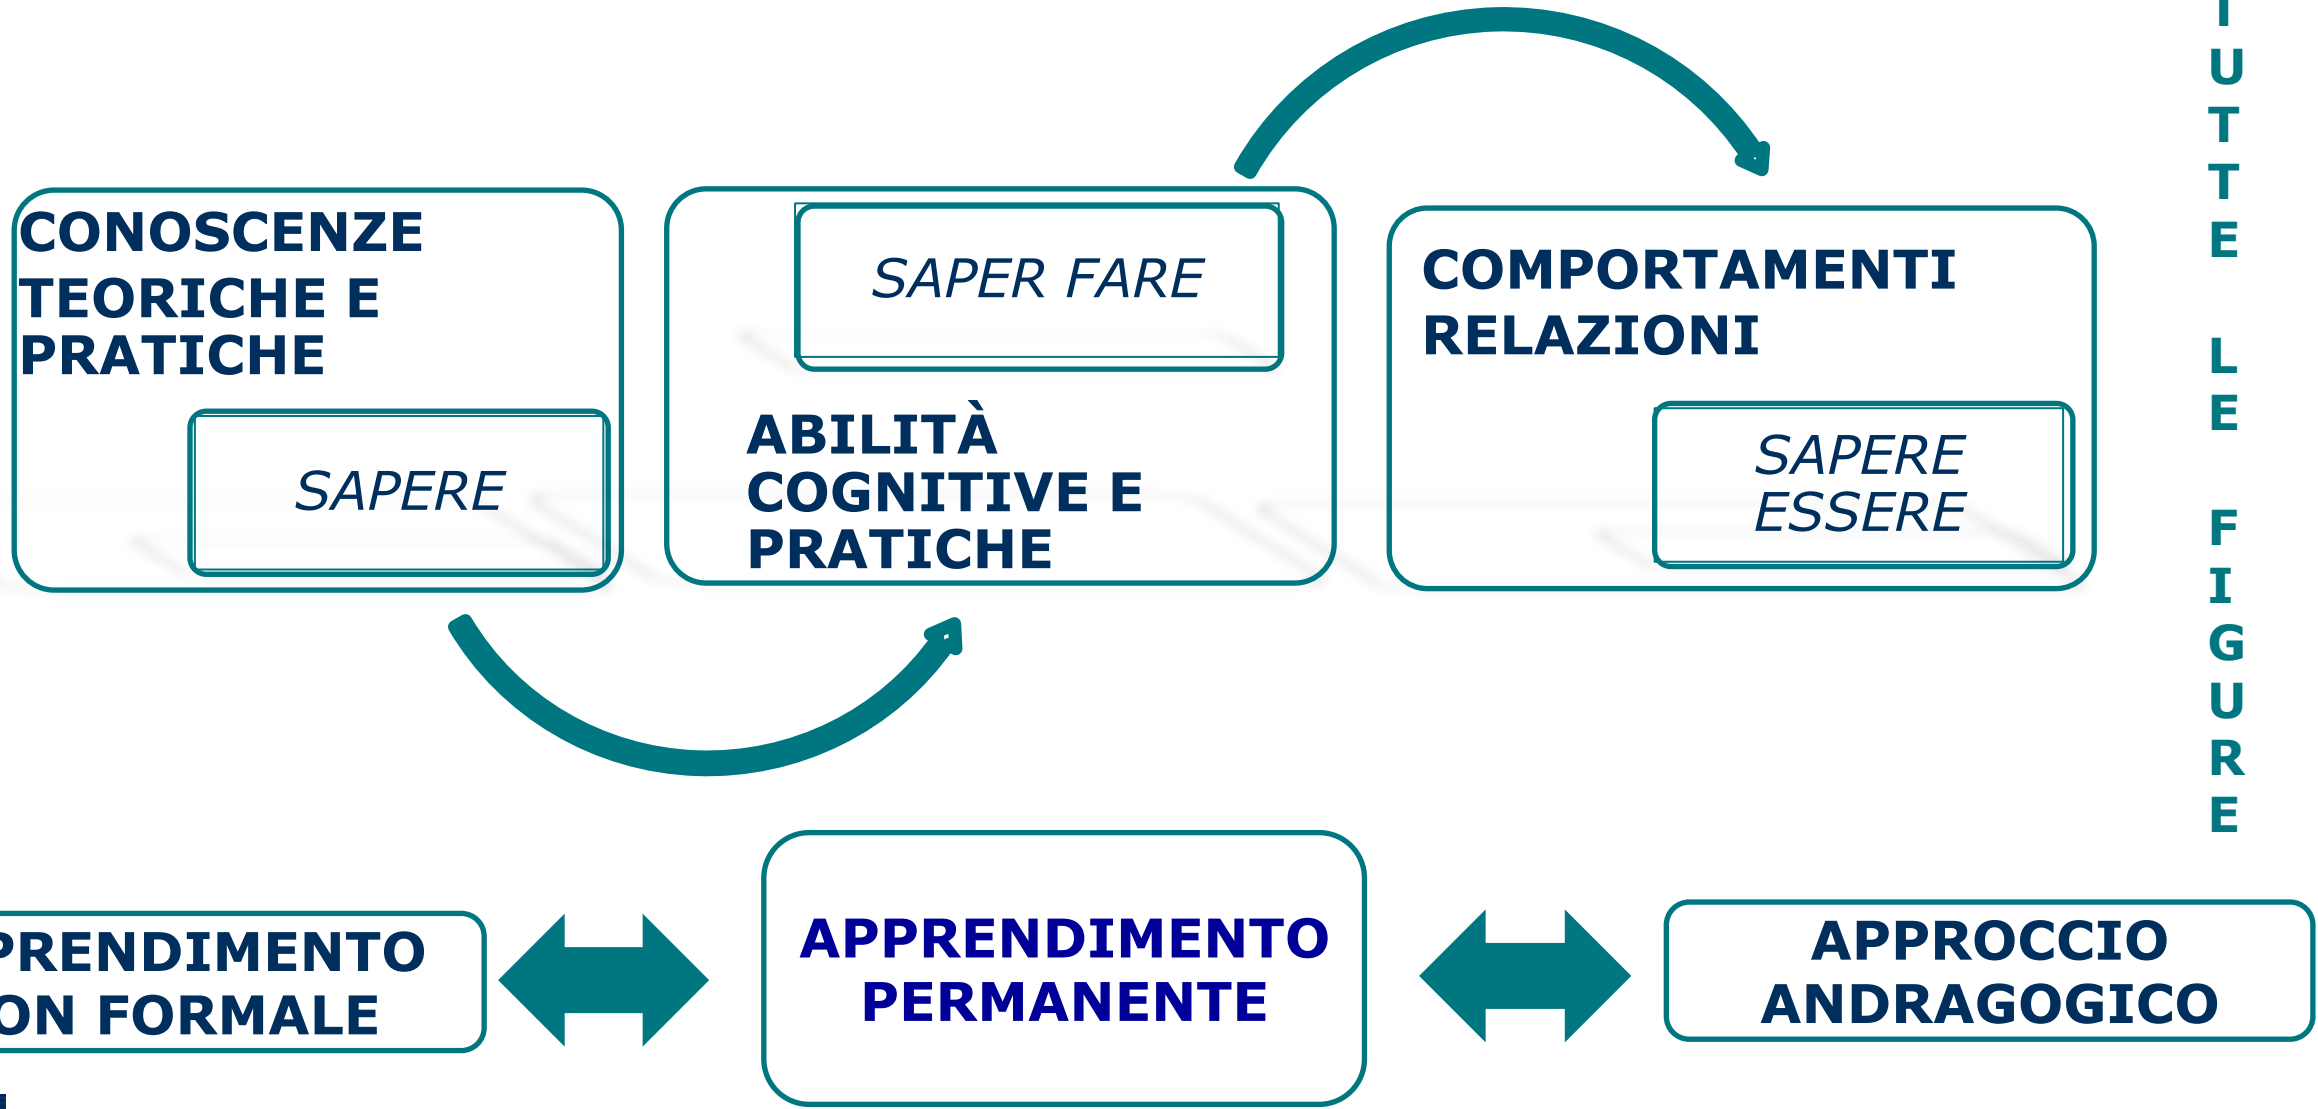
CONOSCENZE TEORICHE E PRATICHE

SAPERE

SAPER FARE

ABILITÀ COGNITIVE E PRATICHE

COMPORTAMENTI RELAZIONI

SAPERE ESSERE

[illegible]UTTE LE FIGURE

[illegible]PRENDIMENTO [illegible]ON FORMALE

APPRENDIMENTO PERMANENTE

APPROCCIO ANDRAGOGICO